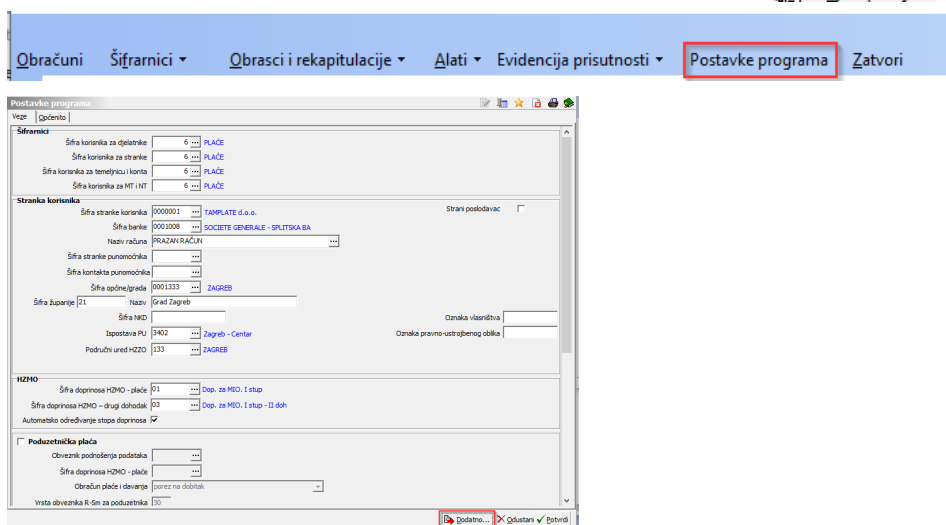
Obračuni Šifrarnici ▾ Obrasci i rekapitulacije ▾ Alati ▾ Evidencija prisutnosti ▾ Postavke programa Zatvori

Postavke programa

Veze Općenito

Šifrarnici

Šifra korisnika za djelatnike 6 ... PLAĆE

Šifra korisnika za stranke 6 ... PLAĆE

Šifra korisnika za temeljnicu i konta 6 ... PLAĆE

Šifra korisnika za MT i NT 6 ... PLAĆE

Stranka korisnika

Šifra stranke korisnika 0000001 ... TAMPLATE d.o.o.

Strani poslodavac

Šifra banke 0001008 ... SOCIETE GENERALE - SPLITSKA BA

Naziv računa PRAZAN RAČUN ...

Šifra stranke punomoćnika ...

Šifra kontakta punomoćnika ...

Šifra općine/grada 0001333 ... ZAGREB

Šifra županije 21 Naziv Grad Zagreb

Šifra NKD

Oznaka vlasništva

Ispostava PU 3402 ... Zagreb - Centar

Oznaka pravno-ustrojbenog oblika

Područni ured HZZO 133 ... ZAGREB

HZMO

Šifra doprinosa HZMO - plaće 01 ... Dop. za MIO. I stup

Šifra doprinosa HZMO – drugi dohodak 03 ... Dop. za MIO. I stup - II doh

Automatsko određivanje stopa doprinosa

Poduzetnička plaća

Obveznik podnošenja podataka ...

Šifra doprinosa HZMO - plaće ...

Obračun plaće i davanja porez na dobitak

Vrsta obveznika R-Sm za poduzetnika 30

Dodatno... Odustani Potvrdi